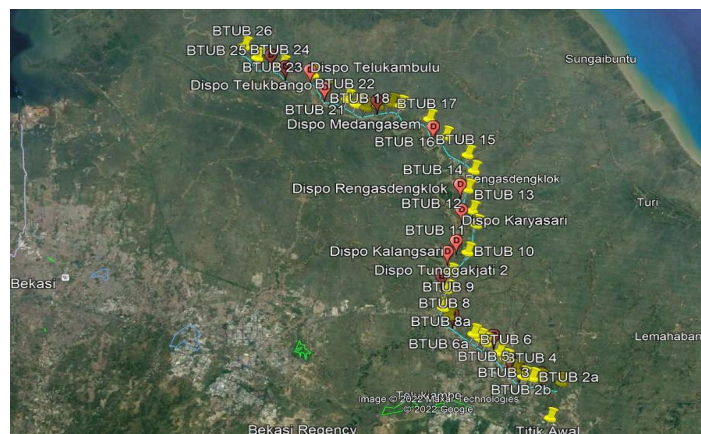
BTUB 26
BTUB 25 BTUB 24
BTUB 23 Dispo Telukambulu
Dispo Telukbango BTUB 22
BTUB 18
BTUB 21
BTUB 17
Dispo Medangasem
BTUB 16
BTUB 15
Sungaibuntu
BTUB 14
Rengasdengklok
Dispo Rengasdengklok
BTUB 13
BTUB 12
Dispo Karyasari
Turi
BTUB 11
Dispo Kalangsari
BTUB 10
Dispo Tunggakjati 2
Bekasi
BTUB 9
BTUB 8
BTUB 8a
BTUB 6
Lemahabang
BTUB 6a
BTUB 5
BTUB 4
BTUB 3
BTUB 2a
BTUB 2b
Telukjambe
Image © 2022 Maxar Technologies
© 2022 Google
Bekasi Regency
Titik Awal